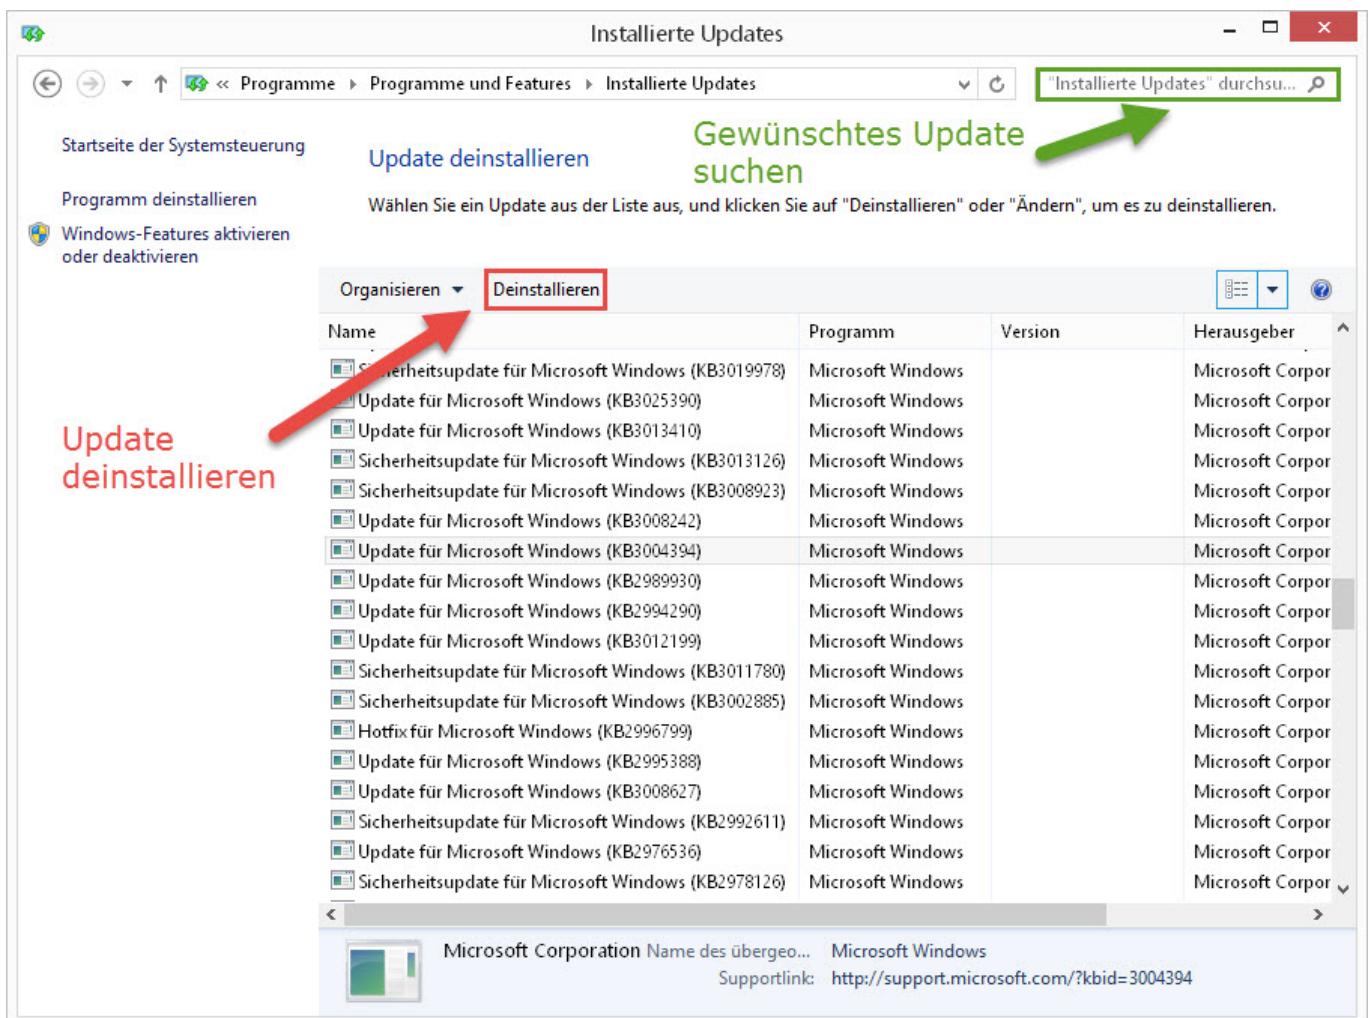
Installierte Updates

« Programme › Programme und Features › Installierte Updates

"Installierte Updates" durchsu...

Startseite der Systemsteuerung

Programm deinstallieren

Windows-Features aktivieren oder deaktivieren

Update deinstallieren

Gewünschtes Update suchen

Wählen Sie ein Update aus der Liste aus, und klicken Sie auf "Deinstallieren" oder "Ändern", um es zu deinstallieren.

Organisieren ▾ Deinstallieren

Update deinstallieren

| Name | Programm | Version | Herausgeber |
|---|---|---|---|
| S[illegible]erheitsupdate für Microsoft Windows (KB3019978) | Microsoft Windows | | Microsoft Corpor |
| Update für Microsoft Windows (KB3025390) | Microsoft Windows | | Microsoft Corpor |
| Update für Microsoft Windows (KB3013410) | Microsoft Windows | | Microsoft Corpor |
| Sicherheitsupdate für Microsoft Windows (KB3013126) | Microsoft Windows | | Microsoft Corpor |
| Sicherheitsupdate für Microsoft Windows (KB3008923) | Microsoft Windows | | Microsoft Corpor |
| Update für Microsoft Windows (KB3008242) | Microsoft Windows | | Microsoft Corpor |
| Update für Microsoft Windows (KB3004394) | Microsoft Windows | | Microsoft Corpor |
| Update für Microsoft Windows (KB2989930) | Microsoft Windows | | Microsoft Corpor |
| Update für Microsoft Windows (KB2994290) | Microsoft Windows | | Microsoft Corpor |
| Update für Microsoft Windows (KB3012199) | Microsoft Windows | | Microsoft Corpor |
| Sicherheitsupdate für Microsoft Windows (KB3011780) | Microsoft Windows | | Microsoft Corpor |
| Sicherheitsupdate für Microsoft Windows (KB3002885) | Microsoft Windows | | Microsoft Corpor |
| Hotfix für Microsoft Windows (KB2996799) | Microsoft Windows | | Microsoft Corpor |
| Update für Microsoft Windows (KB2995388) | Microsoft Windows | | Microsoft Corpor |
| Update für Microsoft Windows (KB3008627) | Microsoft Windows | | Microsoft Corpor |
| Sicherheitsupdate für Microsoft Windows (KB2992611) | Microsoft Windows | | Microsoft Corpor |
| Update für Microsoft Windows (KB2976536) | Microsoft Windows | | Microsoft Corpor |
| Sicherheitsupdate für Microsoft Windows (KB2978126) | Microsoft Windows | | Microsoft Corpor |

Microsoft Corporation Name des übergeo... Microsoft Windows
Supportlink: http://support.microsoft.com/?kbid=3004394